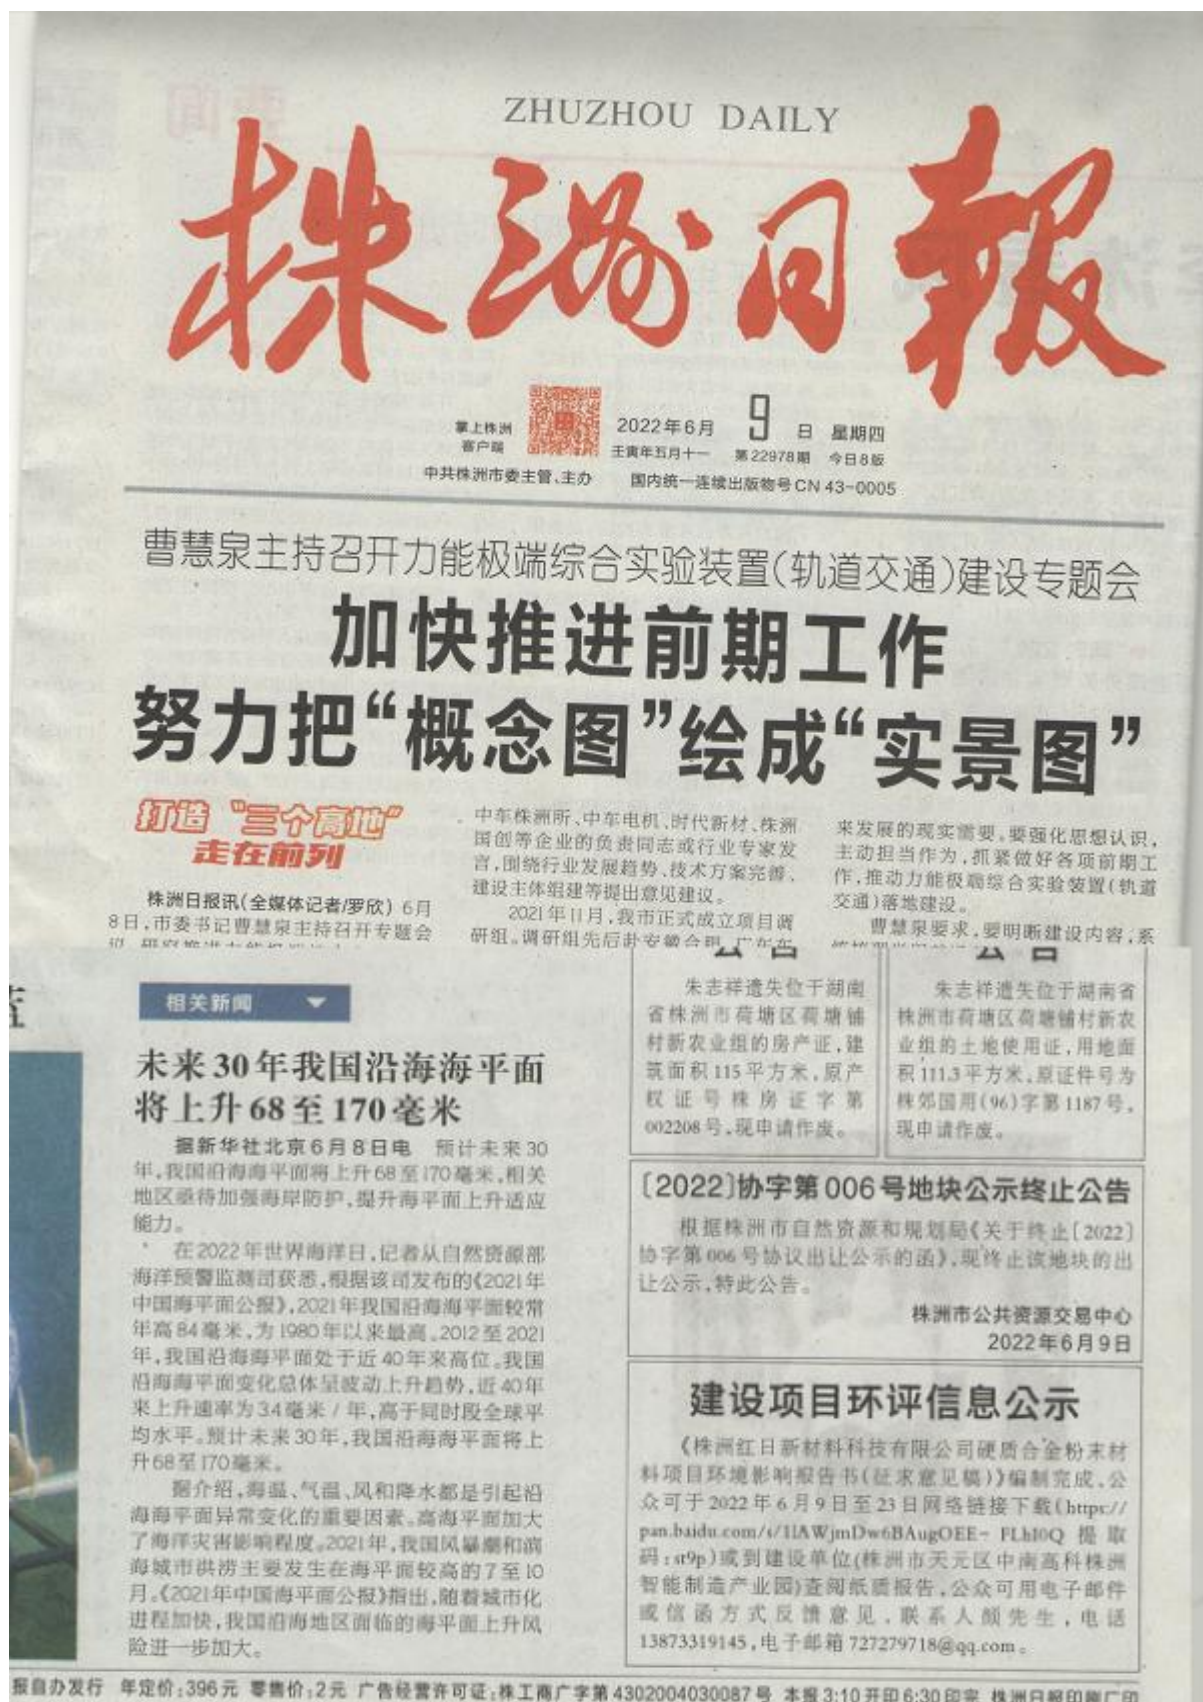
ZHUZHOU DAILY

株洲日報

掌上株洲客户端

中共株洲市委主管、主办

2022年6月 9 日 星期四
壬寅年五月十一 第22978期 今日8版
国内统一连续出版物号 CN 43-0005

曹慧泉主持召开力能极端综合实验装置(轨道交通)建设专题会

加快推进前期工作
努力把“概念图”绘成“实景图”

打造“三个高地”走在前列

株洲日报讯(全媒体记者/罗欣) 6月8日,市委书记曹慧泉主持召开专题会 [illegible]

中车株洲所、中车电机、时代新材、株洲国创等企业的负责同志或行业专家发言,围绕行业发展趋势、技术方案完善、建设主体组建等提出意见建议。

2021年11月,我市正式成立项目调研组。调研组先后赴安徽合肥、广东 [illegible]

来发展的现实需要。要强化思想认识,主动担当作为,抓紧做好各项前期工作,推动力能极端综合实验装置(轨道交通)落地建设。

曹慧泉要求,要明晰建设内容,系 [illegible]

相关新闻

未来30年我国沿海海平面将上升68至170毫米

据新华社北京6月8日电 预计未来30年,我国沿海海平面将上升68至170毫米,相关地区亟待加强海岸防护,提升海平面上升适应能力。

在2022年世界海洋日,记者从自然资源部海洋预警监测司获悉,根据该司发布的《2021年中国海平面公报》,2021年我国沿海海平面较常年高84毫米,为1980年以来最高。2012至2021年,我国沿海海平面处于近40年来高位。我国沿海海平面变化总体呈波动上升趋势,近40年来上升速率为3.4毫米/年,高于同时段全球平均水平。预计未来30年,我国沿海海平面将上升68至170毫米。

据介绍,海温、气温、风和降水都是引起沿海海平面异常变化的重要因素。高海平面加大了海洋灾害影响程度。2021年,我国风暴潮和滨海城市洪涝主要发生在海平面较高的7至10月。《2021年中国海平面公报》指出,随着城市化进程加快,我国沿海地区面临的海平面上升风险进一步加大。

公告

朱志祥遗失位于湖南省株洲市荷塘区荷塘铺村新农业组的房产证,建筑面积115平方米,原产权证号株房证字第002208号,现申请作废。

公告

朱志祥遗失位于湖南省株洲市荷塘区荷塘铺村新农业组的土地使用证,用地面积111.3平方米,原证件号为株郊国用(96)字第1187号,现申请作废。

〔2022〕协字第006号地块公示终止公告

根据株洲市自然资源和规划局《关于终止〔2022〕协字第006号协议出让公示的函》,现终止该地块的出让公示,特此公告。

株洲市公共资源交易中心
2022年6月9日

建设项目环评信息公示

《株洲红日新材料科技有限公司硬质合金粉末材料项目环境影响报告书(征求意见稿)》编制完成,公众可于2022年6月9日至23日网络链接下载(https://pan.baidu.com/s/1lAWjmDw6BAugOEE-FLhl0Q 提取码:st9p)或到建设单位(株洲市天元区中南高科株洲智能制造产业园)查阅纸质报告,公众可用电子邮件或信函方式反馈意见,联系人颜先生,电话13873319145,电子邮箱727279718@qq.com。

报自办发行 年定价:396元 零售价:2元 广告经营许可证:株工商广字第4302004030087号 本报3:10开印6:30印完 株洲日报印刷厂印